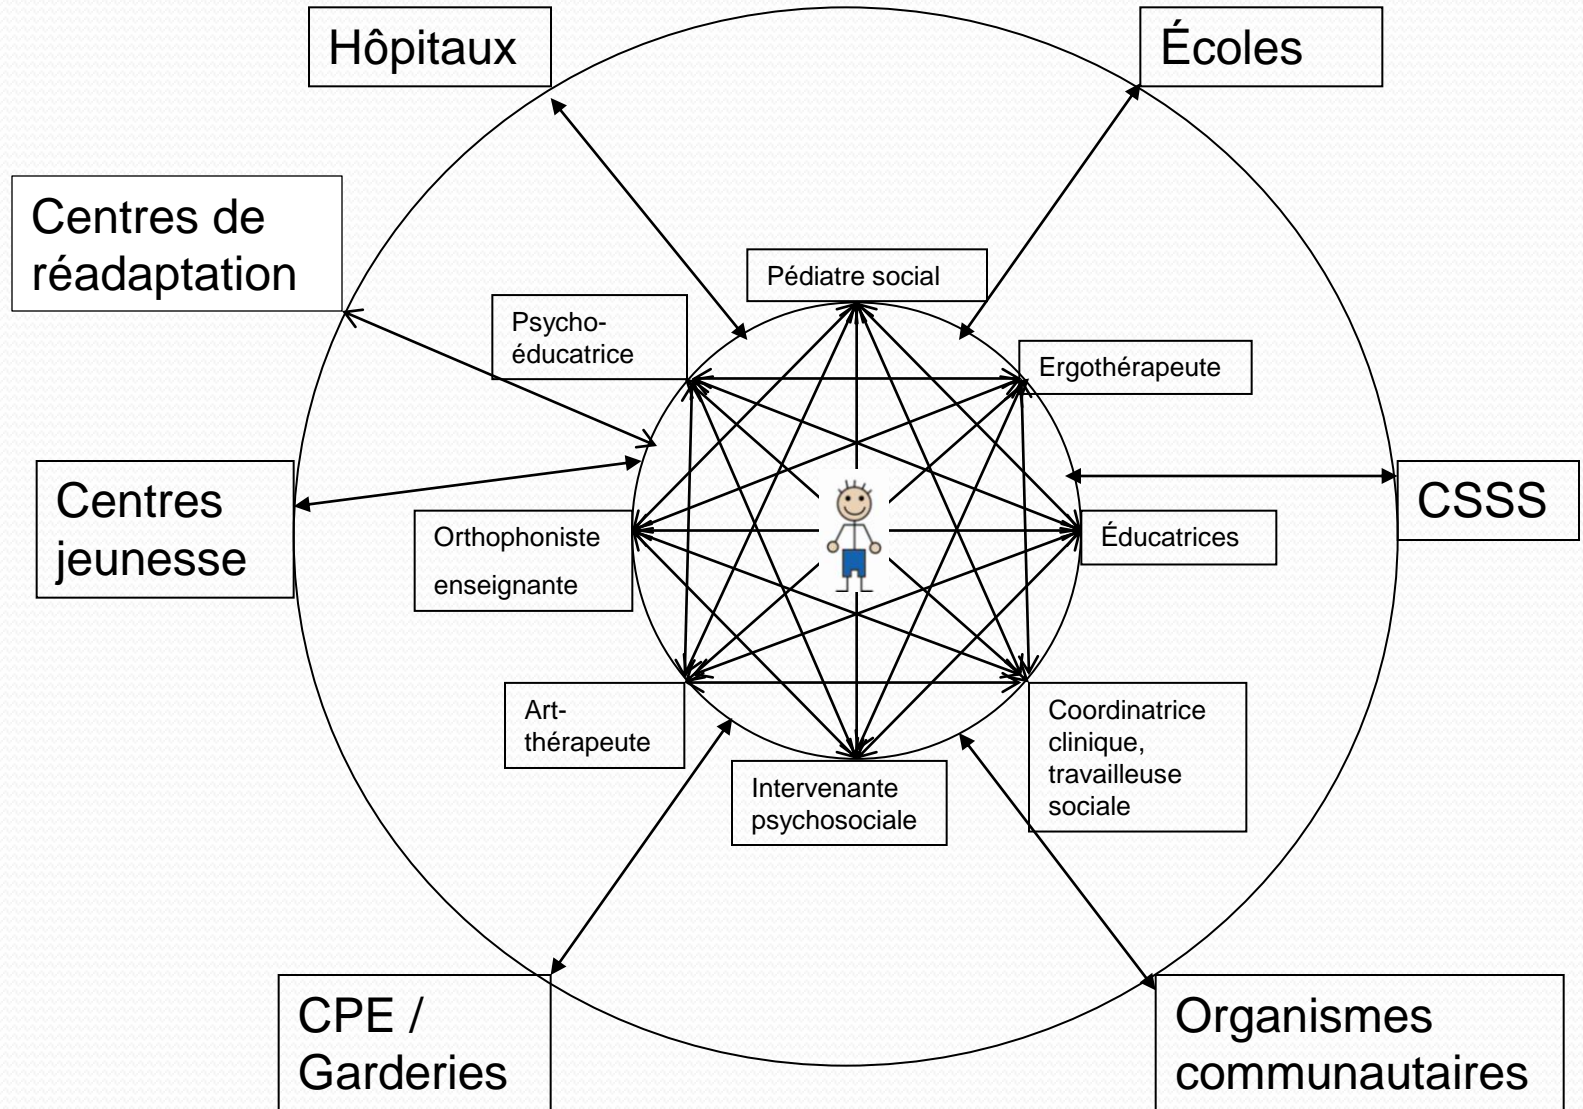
Hôpitaux

Écoles

Centres de réadaptation

Pédiatre social

Psycho-éducatrice

Ergothérapeute

Centres jeunesse

CSSS

Orthophoniste

enseignante

Éducatrices

Art-thérapeute

Coordinatrice clinique, travailleuse sociale

Intervenante psychosociale

CPE / Garderies

Organismes communautaires